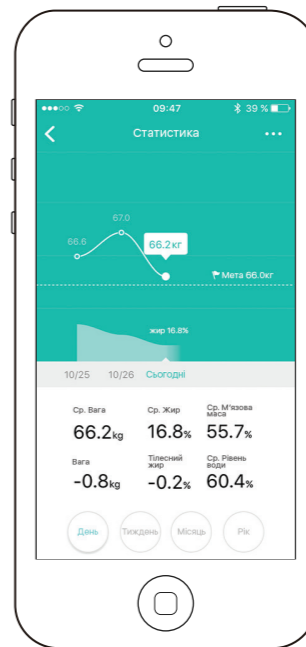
09:47
39 %

Статистика

67.0
66.6
66.2кг
Мета 66.0кг

жир 16.8%

10/25
10/26
Сьогодні

Ср. Вага
66.2kg

Ср. Жир
16.8%

Ср. М'язова маса
55.7%

Вага
-0.8kg

Тілесний жир
-0.2%

Ср. Рівень води
60.4%

День
Тиждень
Місяць
Рік